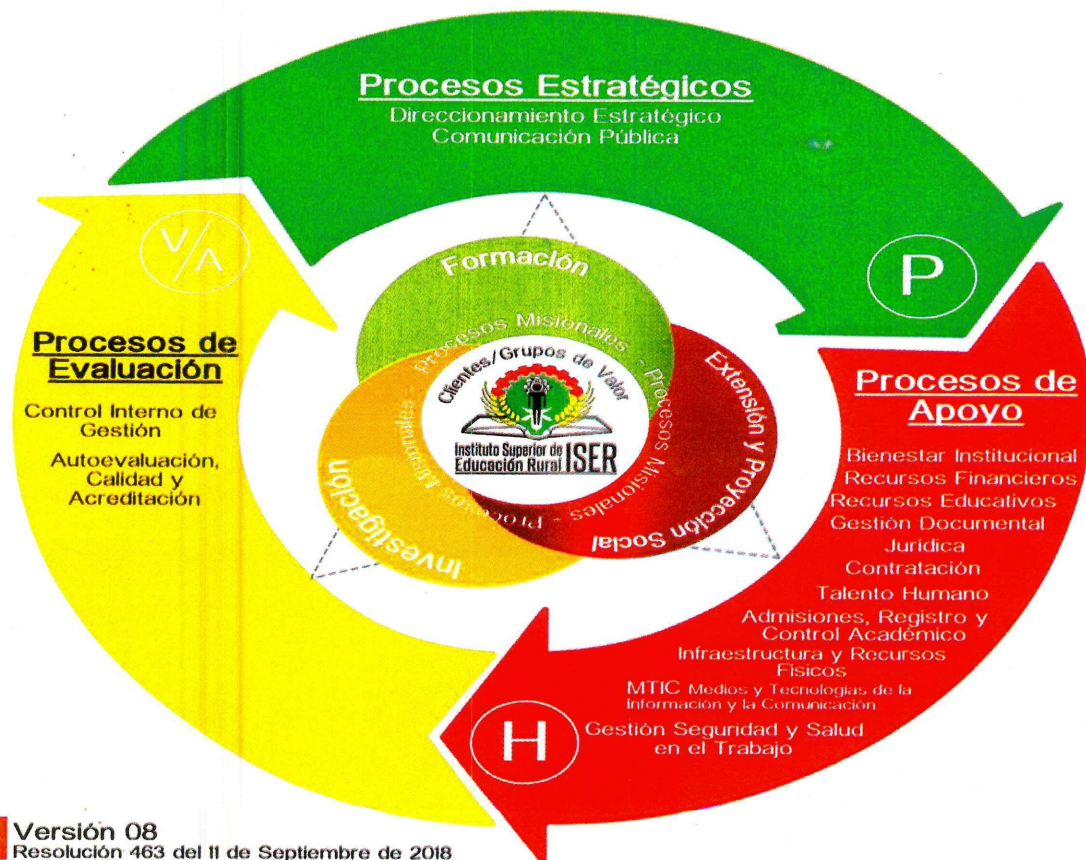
Procesos Estratégicos
Direccionamiento Estratégico
Comunicación Pública

V/A

P

Procesos de Evaluación

Control Interno de Gestión

Autoevaluación, Calidad y Acreditación

Formación

Procesos Misionales - Procesos Misionales - Procesos Misionales - Procesos Misionales

Clientes/Grupos de Valor

Instituto Superior de Educación Rural ISER

Extensión y Proyección Social

Investigación

Procesos de Apoyo

Bienestar Institucional
Recursos Financieros
Recursos Educativos
Gestión Documental
Jurídica
Contratación
Talento Humano
Admisiones, Registro y Control Académico
Infraestructura y Recursos Físicos
MTIC Medios y Tecnologías de la Información y la Comunicación
Gestión Seguridad y Salud en el Trabajo

H

Versión 08
Resolución 463 del 11 de Septiembre de 2018